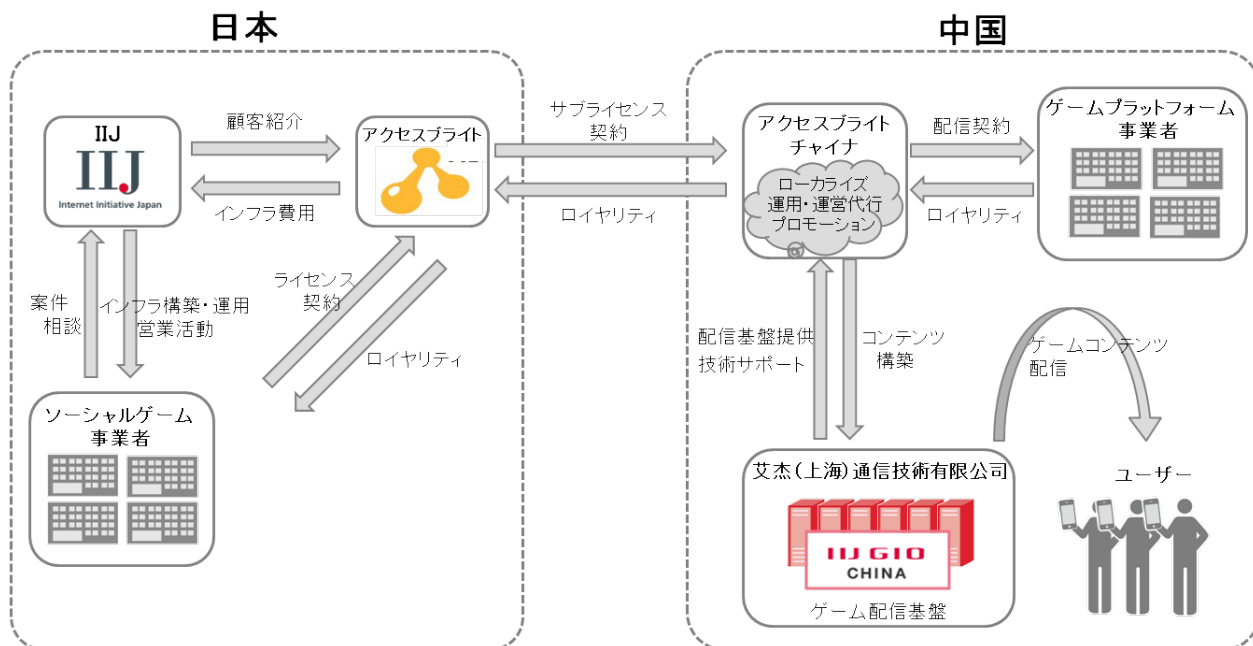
日本

中国

IIJ
IIJ
Internet Initiative Japan

顧客紹介

インフラ費用

アクセスブライト

サブライセンス契約

ロイヤリティ

アクセスブライトチャイナ

ローカライズ
運用・運営代行
プロモーション

配信契約

ロイヤリティ

ゲームプラットフォーム事業者

案件相談

インフラ構築・運用
営業活動

ライセンス契約

ロイヤリティ

ソーシャルゲーム事業者

配信基盤提供
技術サポート

コンテンツ構築

ゲームコンテンツ配信

艾杰(上海)通信技術有限公司

IIJ GIO
CHINA

ゲーム配信基盤

ユーザー